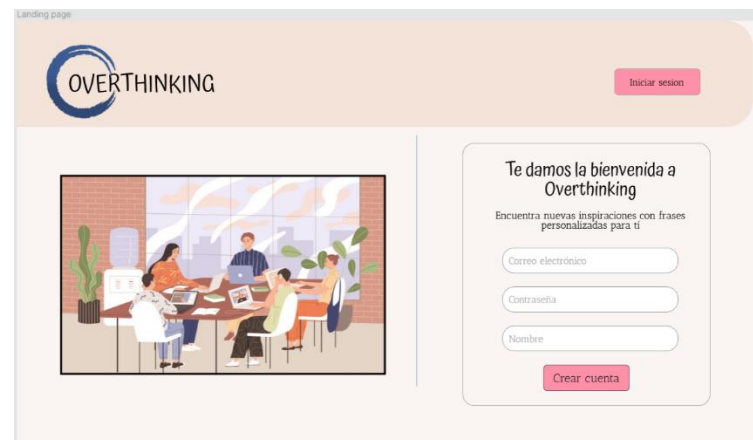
Landing page

OVERTHINKING

Iniciar sesion

Te damos la bienvenida a Overthinking

Encuentra nuevas inspiraciones con frases personalizadas para tí

Correo electrónico

Contraseña

Nombre

Crear cuenta